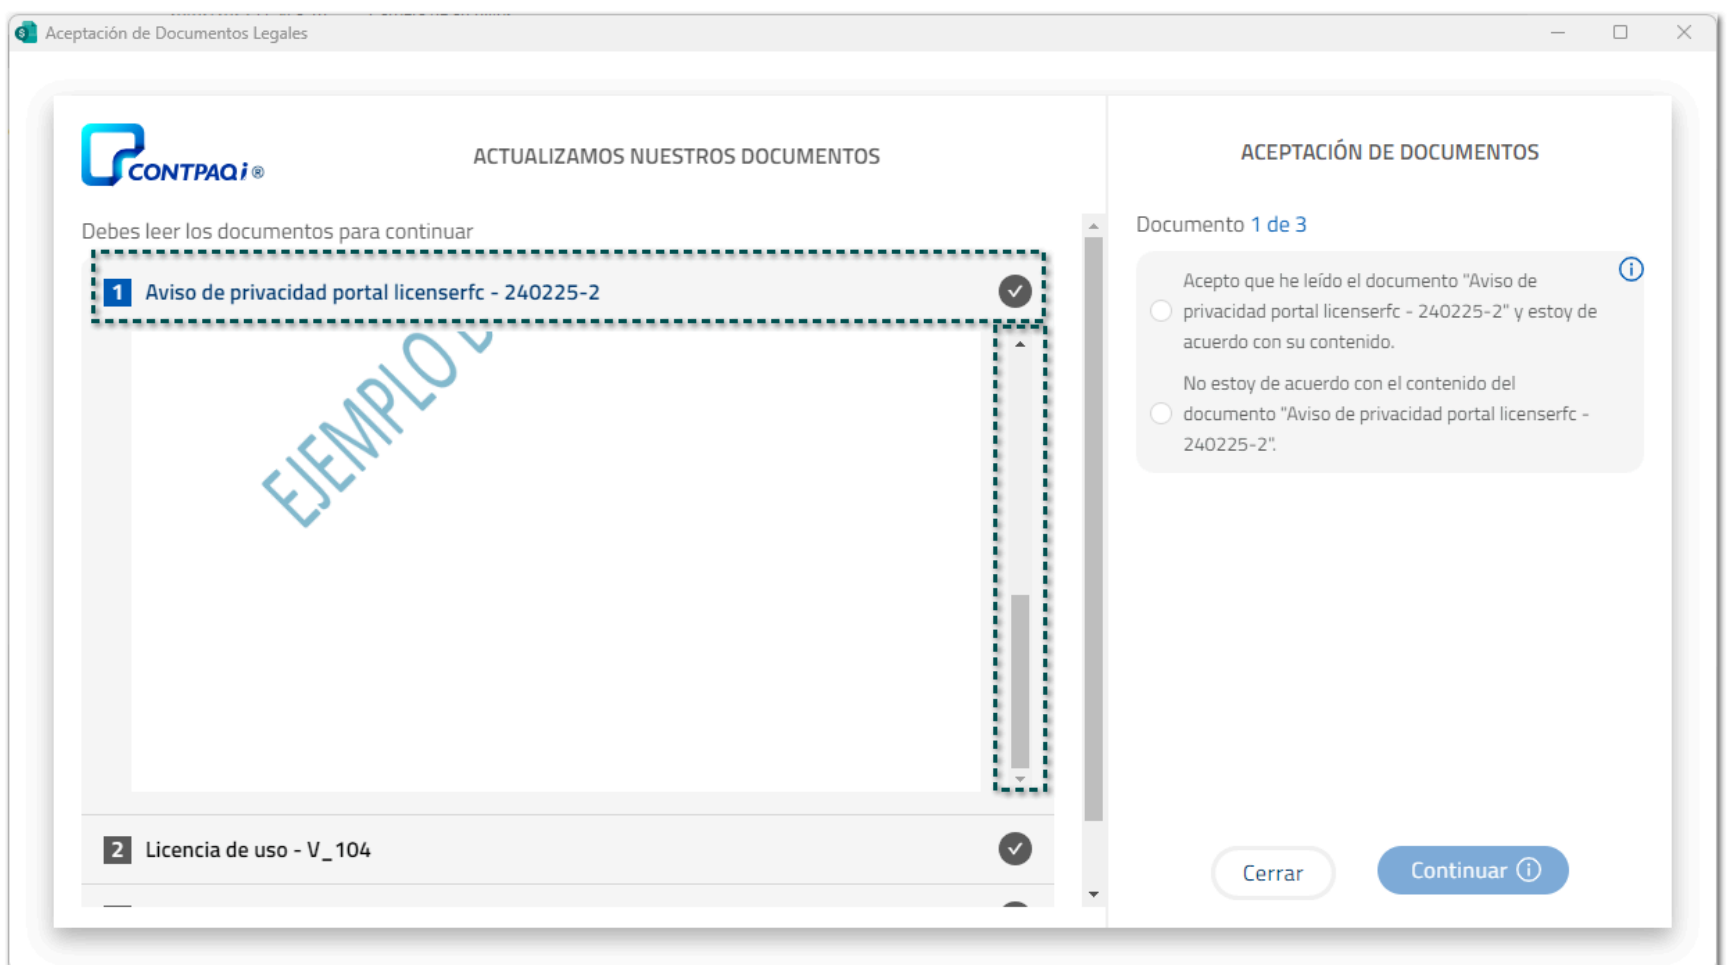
Aceptación de Documentos Legales

CONTPAQi®

ACTUALIZAMOS NUESTROS DOCUMENTOS

Debes leer los documentos para continuar

1 Aviso de privacidad portal licenserfc - 240225-2

EJEMPLO D

2 Licencia de uso - V_104

ACEPTACIÓN DE DOCUMENTOS

Documento 1 de 3

Acepto que he leído el documento "Aviso de privacidad portal licenserfc - 240225-2" y estoy de acuerdo con su contenido.

No estoy de acuerdo con el contenido del documento "Aviso de privacidad portal licenserfc - 240225-2".

Cerrar

Continuar